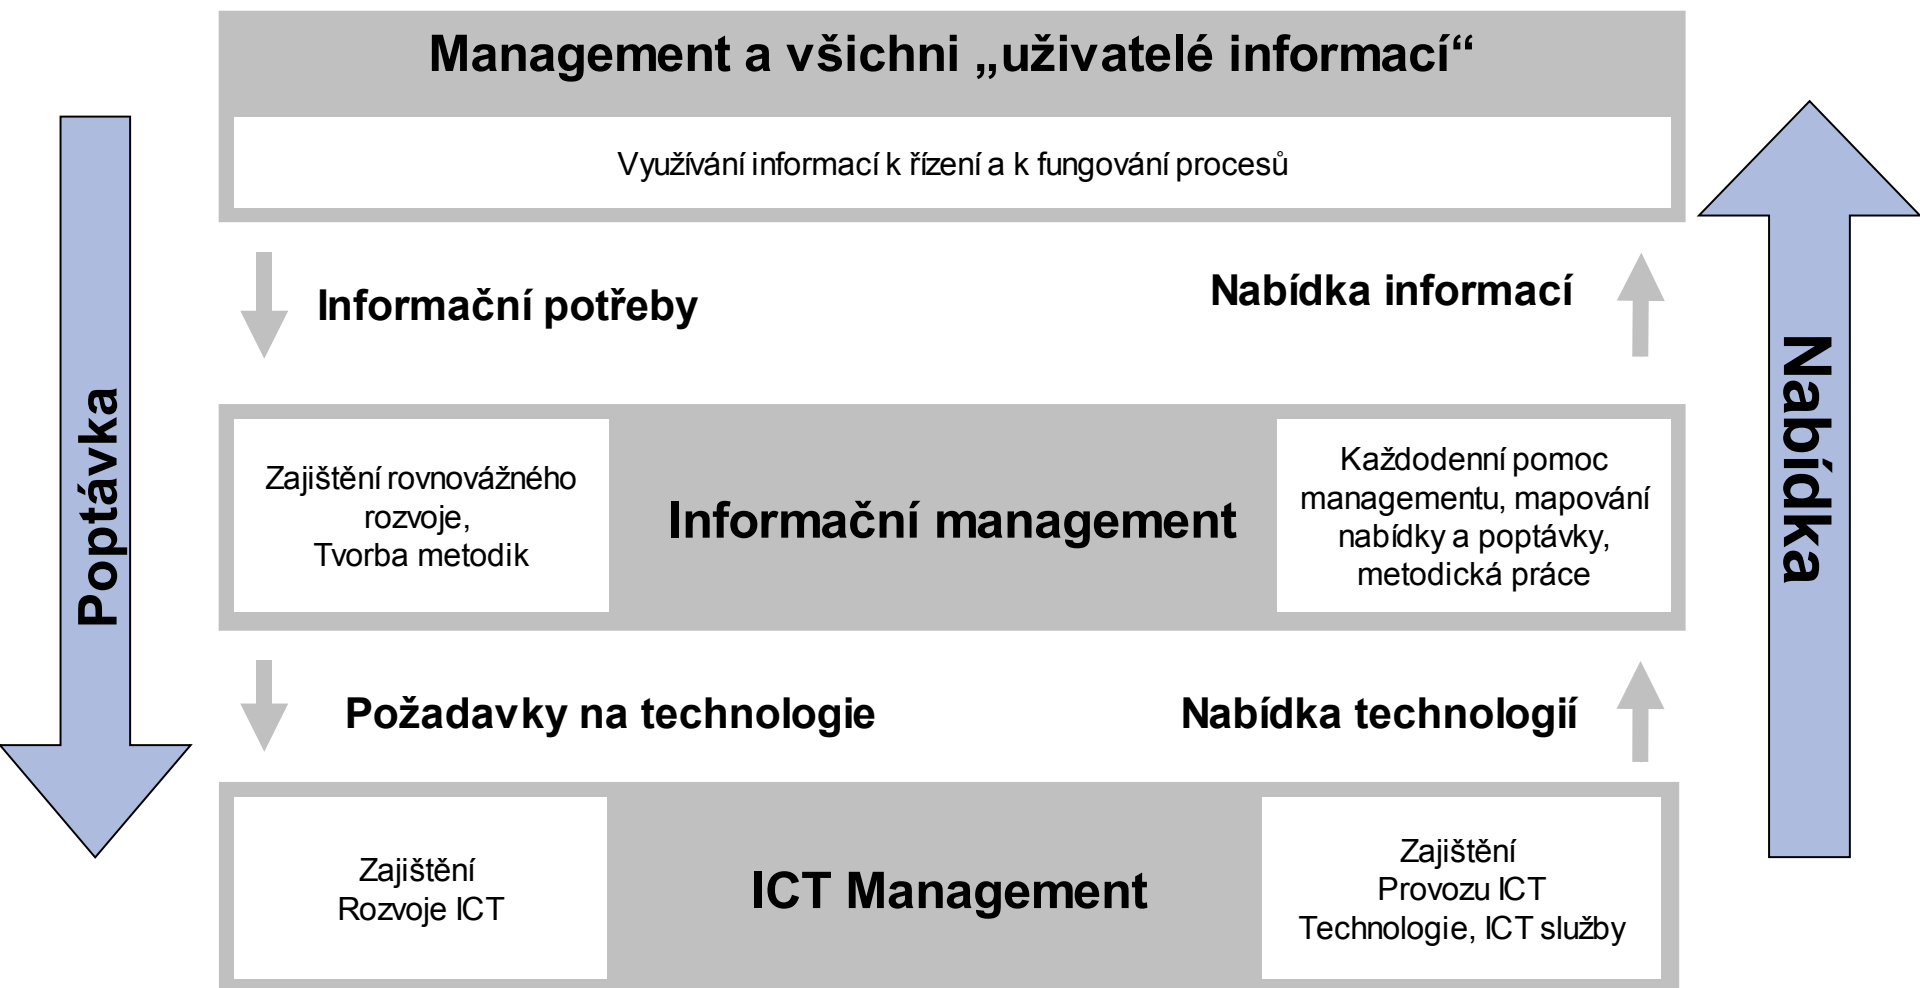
Management a všichni „uživatelé informací“

Využívání informací k řízení a k fungování procesů

Poptávka

Nabídka

Informační potřeby

Nabídka informací

Zajištění rovnovážného rozvoje, Tvorba metodik

Informační management

Každodenní pomoc managementu, mapování nabídky a poptávky, metodická práce

Požadavky na technologie

Nabídka technologií

Zajištění Rozvoje ICT

ICT Management

Zajištění Provozu ICT Technologie, ICT služby